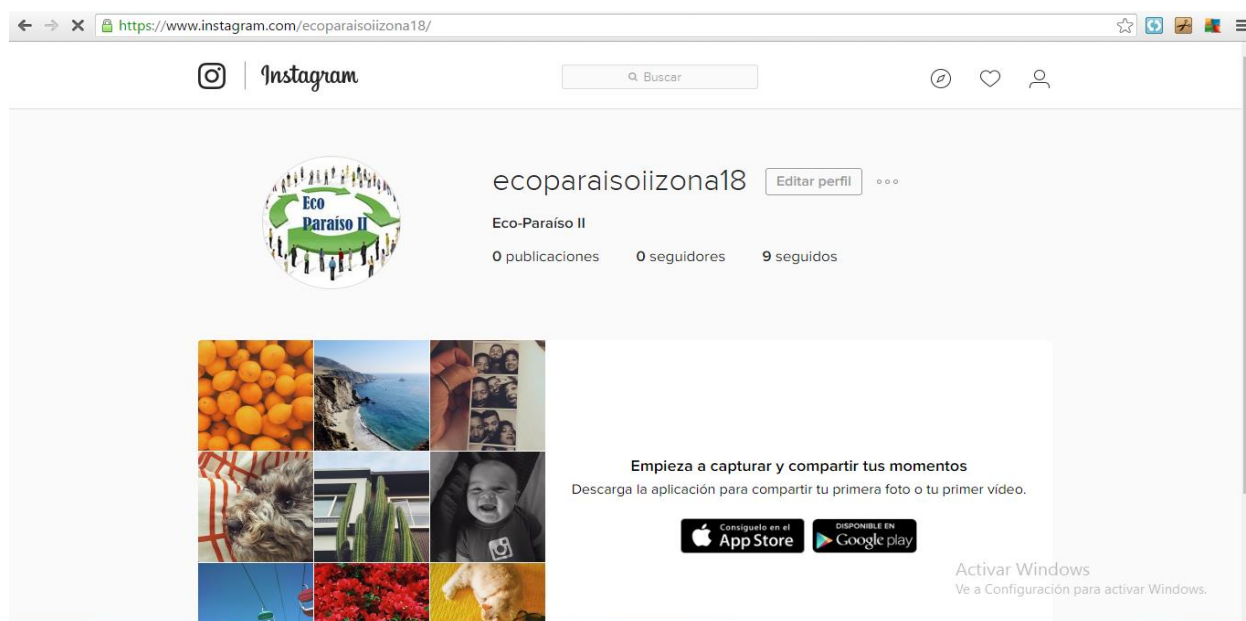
https://www.instagram.com/ecoparaisoiizona18/

Instagram

Buscar

Eco Paraíso II

ecoparaisoiizona18 Editar perfil

Eco-Paraíso II

0 publicaciones 0 seguidores 9 seguidos

Empieza a capturar y compartir tus momentos

Descarga la aplicación para compartir tu primera foto o tu primer vídeo.

Consíguelo en el App Store

DISPONIBLE EN Google play

Activar Windows
Ve a Configuración para activar Windows.